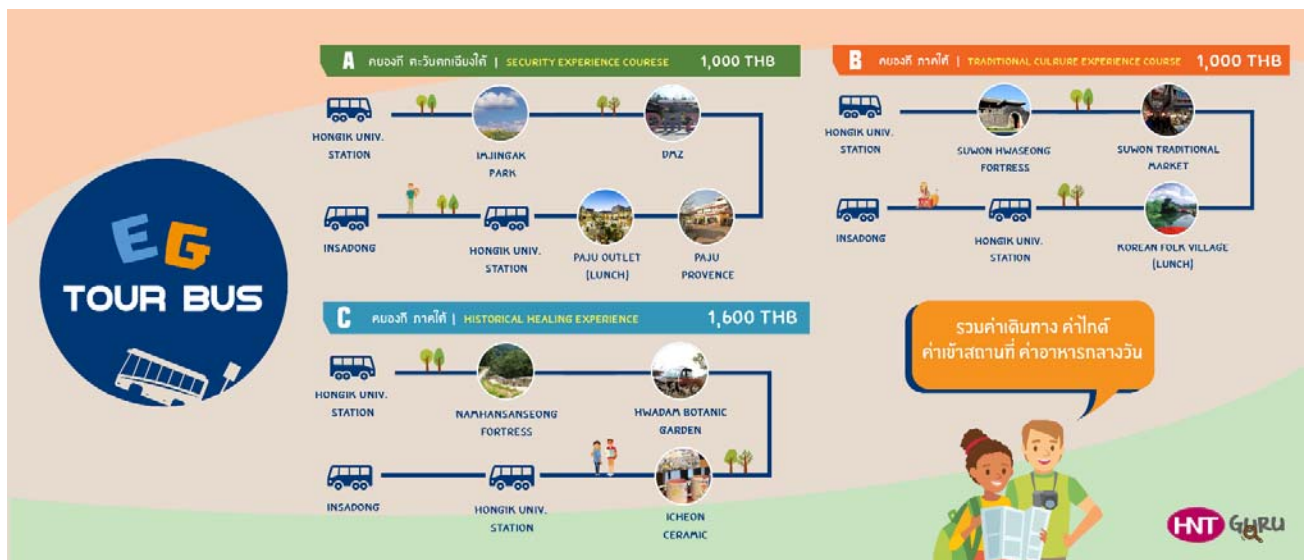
EG
TOUR BUS

A คยองกี ตะวันตกเฉียงใต้ | SECURITY EXPERIENCE COURESE 1,000 THB

HONGIK UNIV. STATION
IMJINGAK PARK
DMZ
INSADONG
HONGIK UNIV. STATION
PAJU OUTLET (LUNCH)
PAJU PROVENCE

B คยองกี ภาคใต้ | TRADITIONAL CULRURE EXPERIENCE COURSE 1,000 THB

HONGIK UNIV. STATION
SUWON HWASEONG FORTRESS
SUWON TRADITIONAL MARKET
INSADONG
HONGIK UNIV. STATION
KOREAN FOLK VILLAGE (LUNCH)

C คยองกี ภาคใต้ | HISTORICAL HEALING EXPERIENCE 1,600 THB

HONGIK UNIV. STATION
NAMHANSANSEONG FORTRESS
HWADAM BOTANIC GARDEN
INSADONG
HONGIK UNIV. STATION
ICHEON CERAMIC

รวมค่าเดินทาง ค่าไกด์
ค่าเข้าสถานที่ ค่าอาหารกลางวัน

HNT GURU